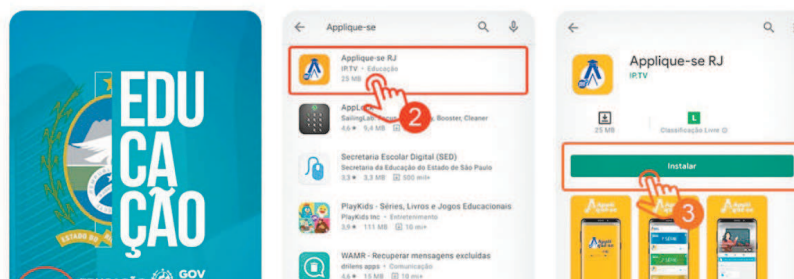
EDU
CA
ÇÃO

ESTADO DO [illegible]

GOV

Applique-se

Applique-se RJ
IPTV • Educação
23 MB

2

AppLo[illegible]
SailingLab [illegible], Booster, Cleaner
4,6★ 5,4 MB 10 mi+

Secretaria Escolar Digital (SED)
Secretaria da Educação do Estado de São Paulo
3,9★ 3,3 MB 500 mi+

PlayKids - Séries, Livros e Jogos Educacionais
PlayKids Inc • Entretenimento
3,9★ 111 MB 10 mi+

WAMR - Recuperar mensagens excluídas
drilens apps • Comunicação
4,4★ 15 MB 10 mi+

Applique-se RJ
IPTV

25 MB

L
Classificação Livre

Instalar

3

Applique-se